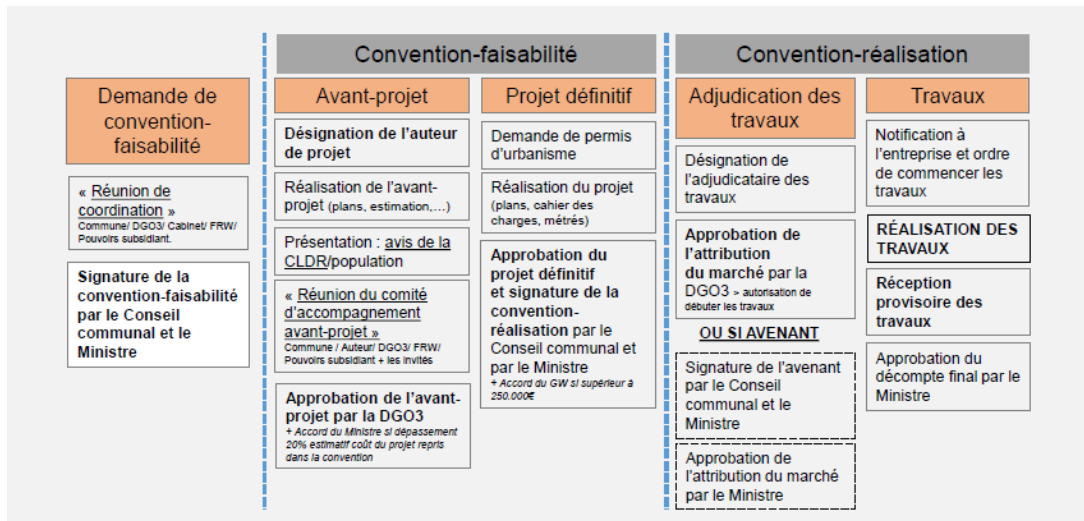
Demande de convention-faisabilité

« Réunion de coordination »
Commune/ DGO3/ Cabinet/ FRW/ Pouvoirs subsidiant.

Signature de la convention-faisabilité par le Conseil communal et le Ministre

Convention-faisabilité

Avant-projet

Désignation de l'auteur de projet

Réalisation de l'avant-projet (plans, estimation,…)

Présentation : avis de la CLDR/population

« Réunion du comité d'accompagnement avant-projet »
Commune / Auteur/ DGO3/ FRW/ Pouvoirs subsidiant + les invités

Approbation de l'avant-projet par la DGO3
+ Accord du Ministre si dépassement 20% estimatif coût du projet repris dans la convention

Projet définitif

Demande de permis d'urbanisme

Réalisation du projet (plans, cahier des charges, métrés)

Approbation du projet définitif et signature de la convention-réalisation par le Conseil communal et par le Ministre
+ Accord du GW si supérieur à 250.000€

Convention-réalisation

Adjudication des travaux

Désignation de l'adjudicataire des travaux

Approbation de l'attribution du marché par la DGO3 » autorisation de débuter les travaux

OU SI AVENANT

Signature de l'avenant par le Conseil communal et le Ministre

Approbation de l'attribution du marché par le Ministre

Travaux

Notification à l'entreprise et ordre de commencer les travaux

RÉALISATION DES TRAVAUX

Réception provisoire des travaux

Approbation du décompte final par le Ministre